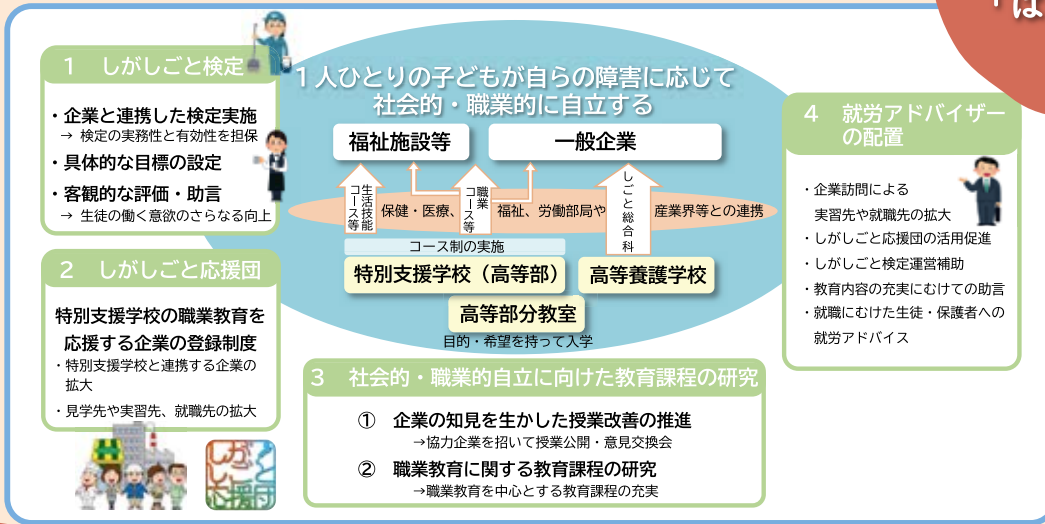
1 しがしごと検定

・企業と連携した検定実施
→ 検定の実務性と有効性を担保
・具体的な目標の設定
・客観的な評価・助言
→ 生徒の働く意欲のさらなる向上

2 しがしごと応援団

特別支援学校の職業教育を応援する企業の登録制度
・特別支援学校と連携する企業の拡大
・見学先や実習先、就職先の拡大

1人ひとりの子どもが自らの障害に応じて社会的・職業的に自立する

福祉施設等

一般企業

生活技能コース等

職業コース等

しごと総合科

保健・医療、福祉、労働部局や産業界等との連携

コース制の実施

特別支援学校（高等部）

高等養護学校

高等部分教室

目的・希望を持って入学

4 就労アドバイザーの配置

・企業訪問による実習先や就職先の拡大
・しがしごと応援団の活用促進
・しがしごと検定運営補助
・教育内容の充実にむけての助言
・就職にむけた生徒・保護者への就労アドバイス

3 社会的・職業的自立に向けた教育課程の研究

① 企業の知見を生かした授業改善の推進
→協力企業を招いて授業公開・意見交換会
② 職業教育に関する教育課程の研究
→職業教育を中心とする教育課程の充実

しがしごと応援団

は